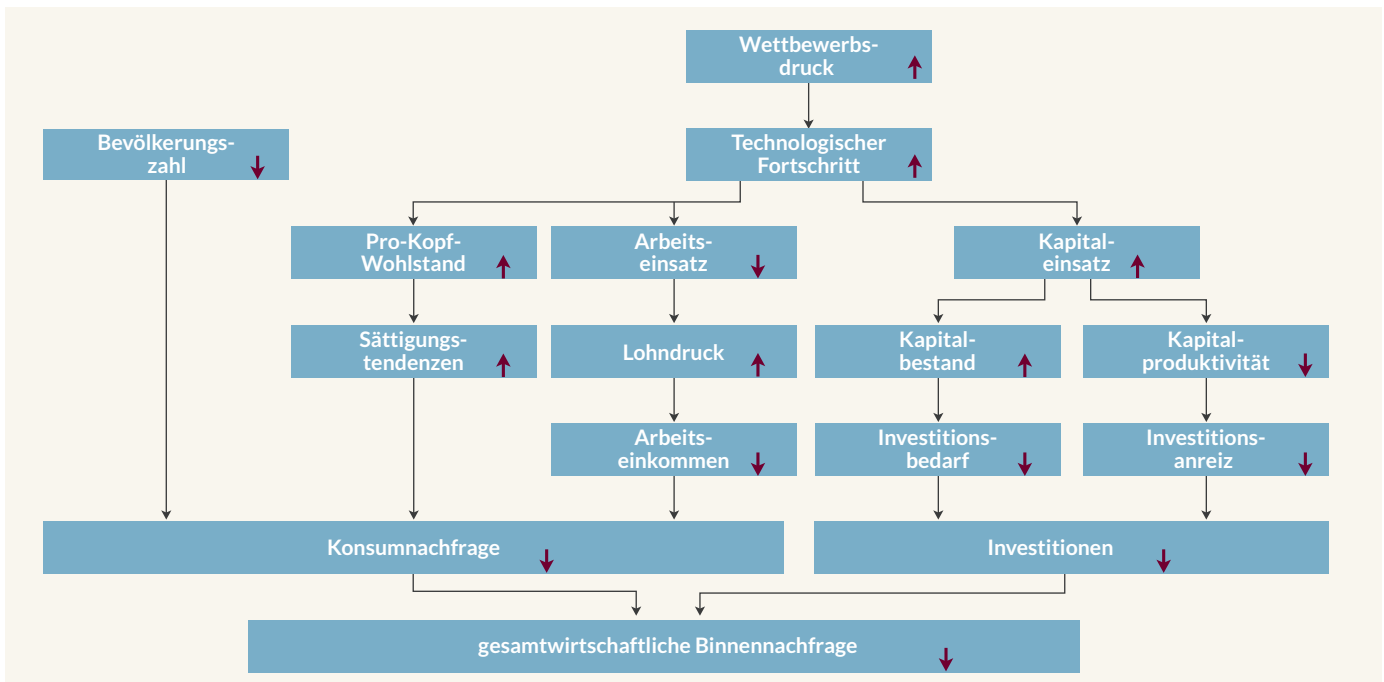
Wettbewerbsdruck ↑

Bevölkerungszahl ↓

Technologischer Fortschritt ↑

Pro-Kopf-Wohlstand ↑

Arbeitseinsatz ↓

Kapitaleinsatz ↑

Sättigungstendenzen ↑

Lohndruck ↑

Kapitalbestand ↑

Kapitalproduktivität ↓

Arbeitseinkommen ↓

Investitionsbedarf ↓

Investitionsanreiz ↓

Konsumnachfrage ↓

Investitionen ↓

gesamtwirtschaftliche Binnennachfrage ↓